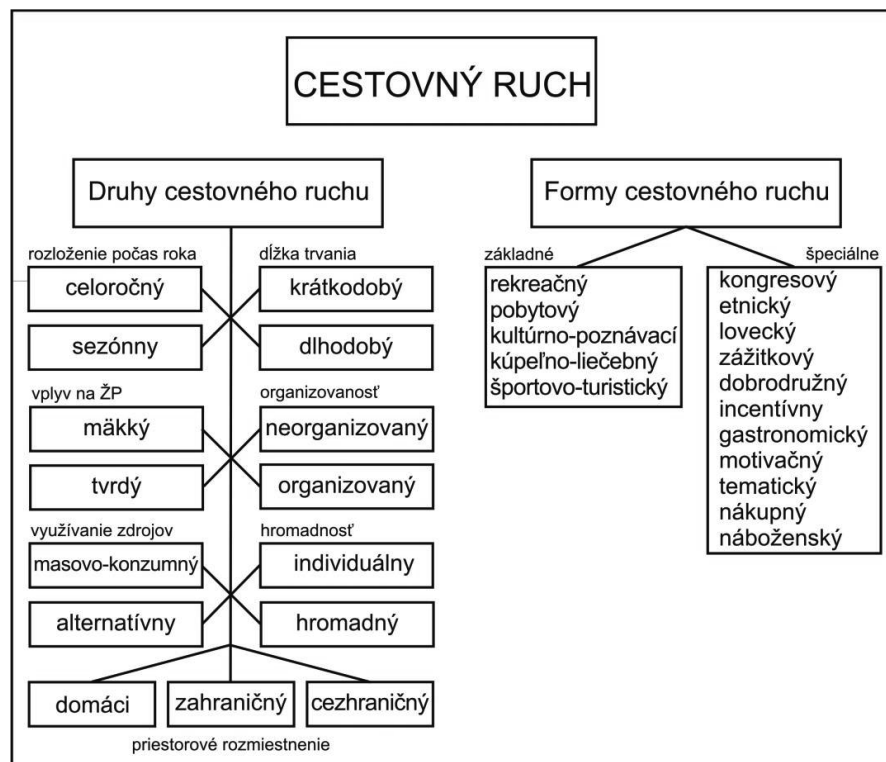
CESTOVNÝ RUCH

Druhy cestovného ruchu

rozloženie počas roka
celoročný
sezónny

dĺžka trvania
krátkodobý
dlhodobý

vplyv na ŽP
mäkký
tvrdý

organizovanosť
neorganizovaný
organizovaný

využívanie zdrojov
masovo-konzumný
alternatívny

hromadnosť
individuálny
hromadný

domáci
zahraničný
cezhraničný
priestorové rozmiestnenie

Formy cestovného ruchu

základné
rekreačný
pobytový
kultúrno-poznávací
kúpeľno-liečebný
športovo-turistický

špeciálne
kongresový
etnický
lovecký
zážitkový
dobrodružný
incentívny
gastronomický
motivačný
tematický
nákupný
náboženský